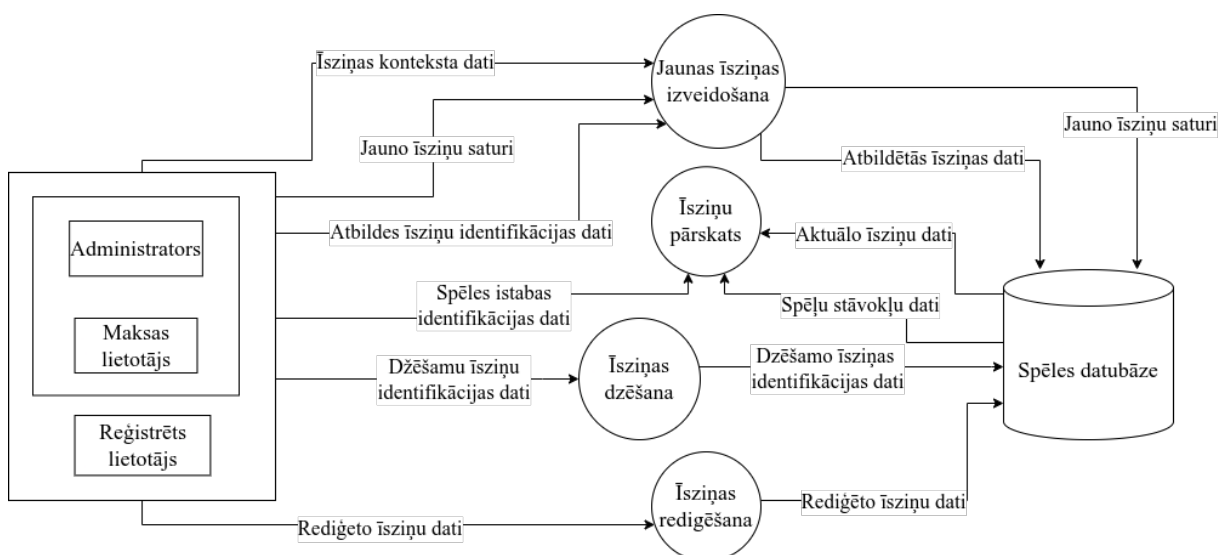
Īsziņas konteksta dati

Jaunas īsziņas izveidošana

Jauno īsziņu saturi

Jauno īsziņu saturi

Atbildētās īsziņas dati

Administrators

Maksas lietotājs

Reģistrēts lietotājs

Atbildes īsziņu identifikācijas dati

Īsziņu pārskats

Aktuālo īsziņu dati

Spēles istabas identifikācijas dati

Spēļu stāvokļu dati

Dzēšamu īsziņu identifikācijas dati

Īsziņas dzēšana

Dzēšamo īsziņas identifikācijas dati

Spēles datubāze

Īsziņas redigēšana

Rediģēto īsziņu dati

Rediģeto īsziņu dati